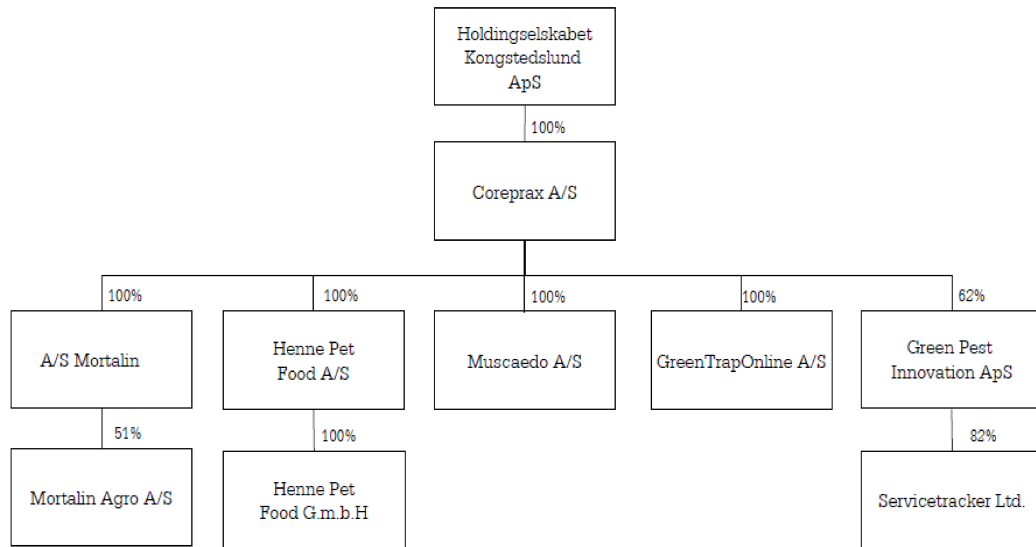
Holdingselskabet Kongstedslund ApS

100%

Coreprax A/S

100%

A/S Mortalin

51%

Mortalin Agro A/S

100%

Henne Pet Food A/S

100%

Henne Pet Food G.m.b.H

100%

Muscaedo A/S

100%

GreenTrapOnline A/S

62%

Green Pest Innovation ApS

82%

Servicetracker Ltd.